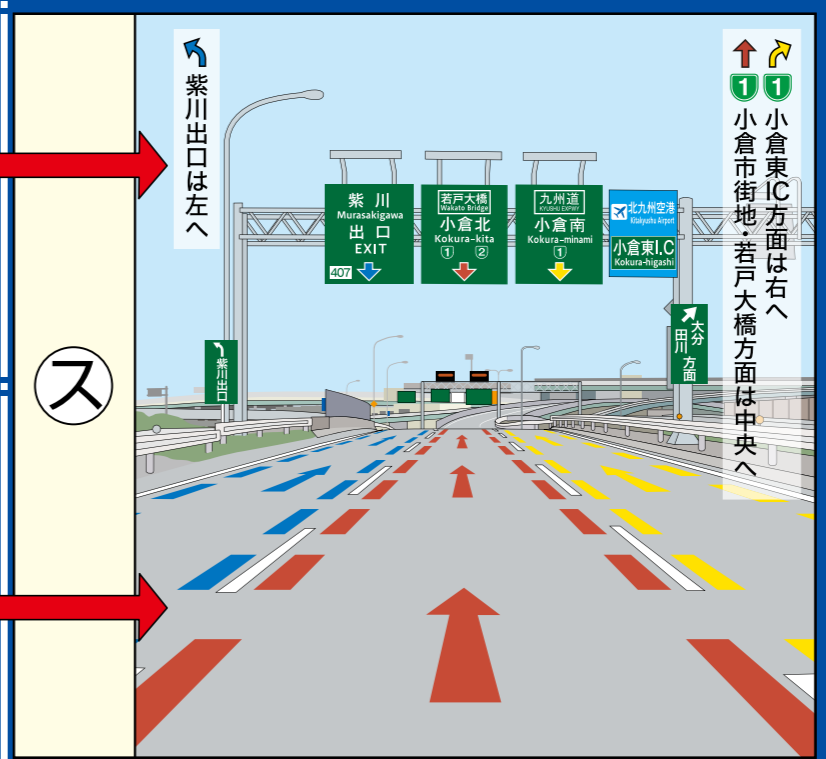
ス

紫川出口は左へ

1 1
小倉東IC方面は右へ
小倉市街地・若戸大橋方面は中央へ

紫川
Murasakigawa
出口
EXIT
407

若戸大橋
Wakato Bridge
小倉北
Kokura-kita
① ②

九州道
KYUSHU EXPWY
小倉南
Kokura-minami
①

北九州空港
Kitakyushu Airport
小倉東I.C
Kokura-higashi

紫川出口

大分
田川方面